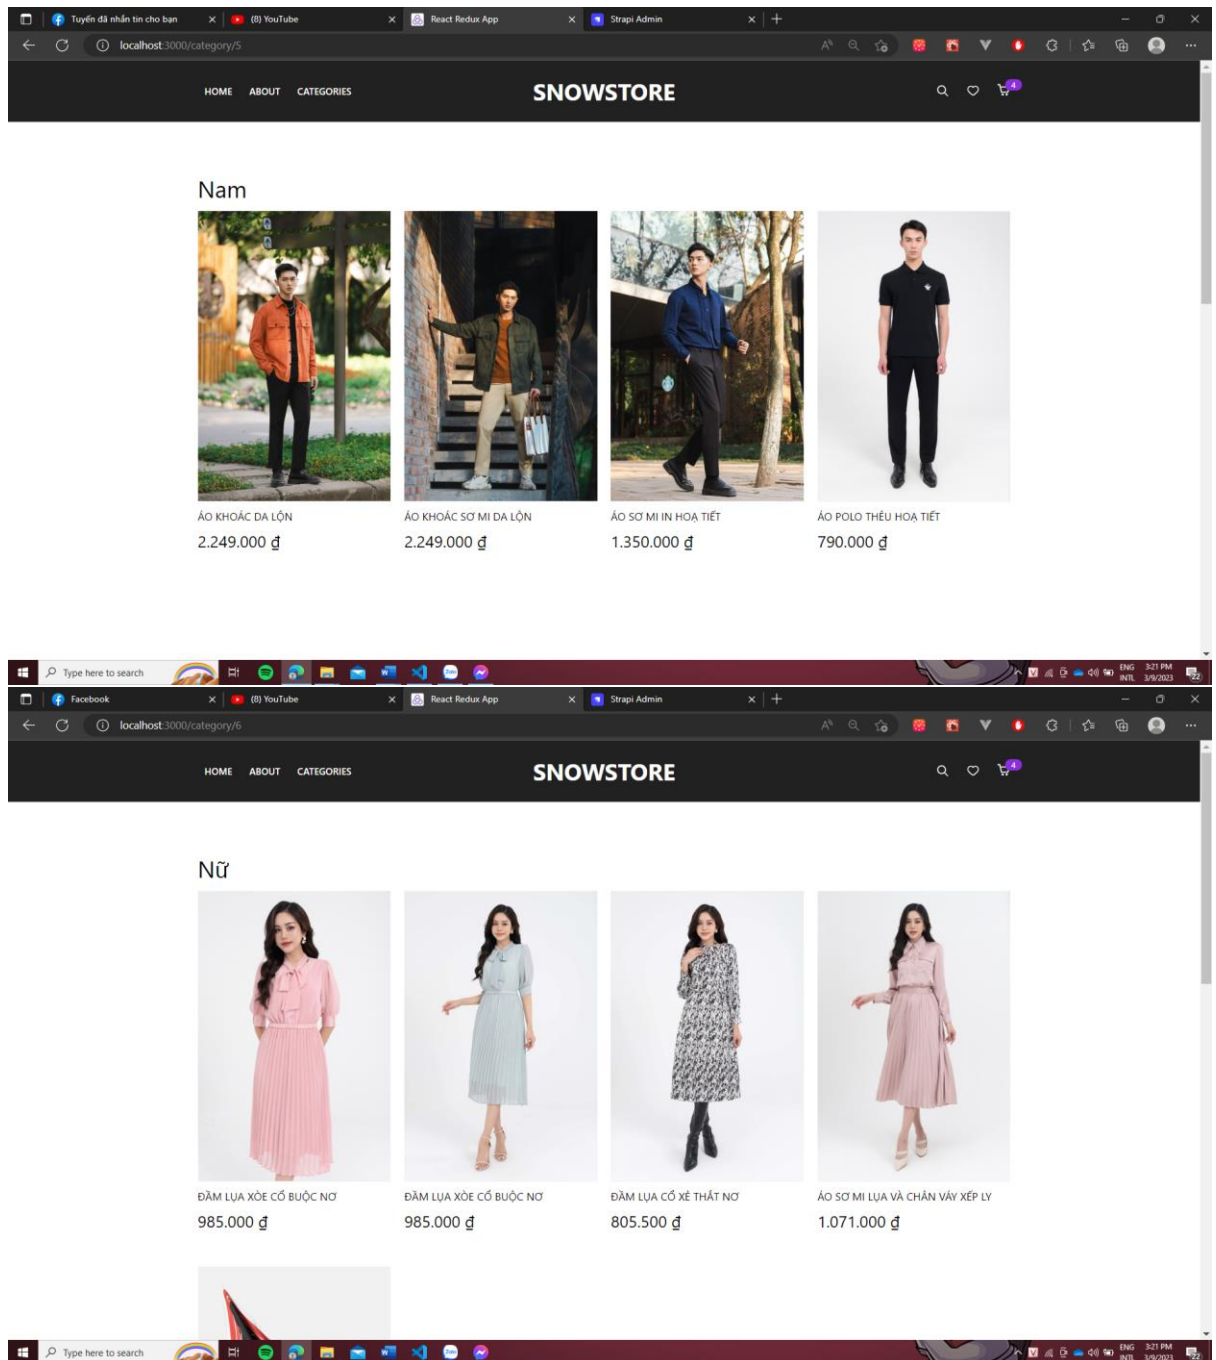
Tuyến đã nhắn tin cho bạn
(8) YouTube
React Redux App
Strapi Admin
localhost:3000/category/5

HOME ABOUT CATEGORIES
SNOWSTORE
4

Nam

ÁO KHOÁC DA LỘN
2.249.000 ₫

ÁO KHOÁC SƠ MI DA LỘN
2.249.000 ₫

ÁO SƠ MI IN HOẠ TIẾT
1.350.000 ₫

ÁO POLO THÊU HOẠ TIẾT
790.000 ₫

Type here to search
ENG INTL 3:21 PM 3/9/2023

Facebook
(8) YouTube
React Redux App
Strapi Admin
localhost:3000/category/6

HOME ABOUT CATEGORIES
SNOWSTORE
4

Nữ

ĐẦM LỤA XÒE CỔ BUỘC NƠ
985.000 ₫

ĐẦM LỤA XÒE CỔ BUỘC NƠ
985.000 ₫

ĐẦM LỤA CỔ XẺ THẮT NƠ
805.500 ₫

ÁO SƠ MI LỤA VÀ CHÂN VÁY XẾP LY
1.071.000 ₫

Type here to search
ENG INTL 3:21 PM 3/9/2023